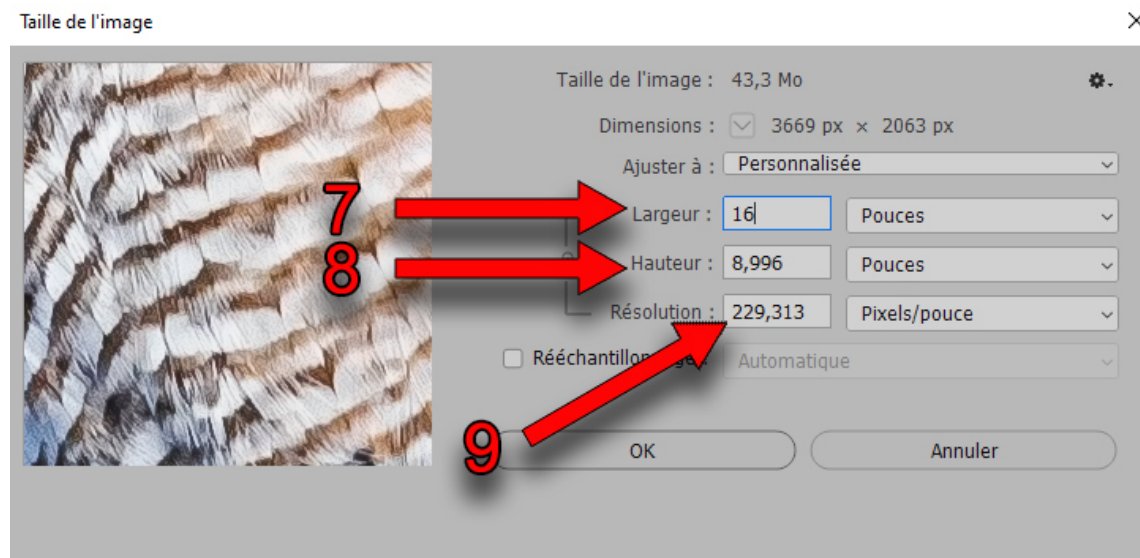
Taille de l'image

×

Taille de l'image : 43,3 Mo

Dimensions : 3669 px × 2063 px

Ajuster à : Personnalisée

7

Largeur : 16 Pouces

8

Hauteur : 8,996 Pouces

Résolution : 229,313 Pixels/pouce

Rééchantillon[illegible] Automatique

9

OK

Annuler